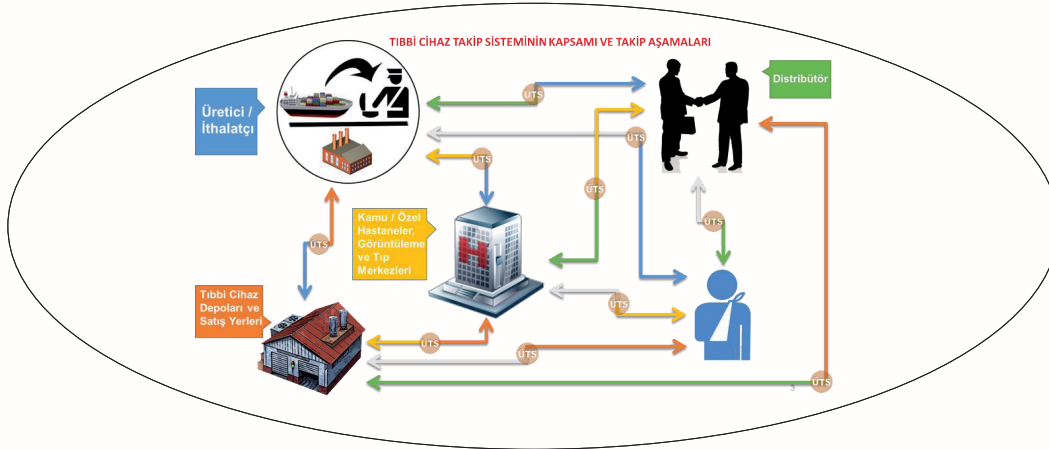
TIBBİ CİHAZ TAKİP SİSTEMİNİN KAPSAMI VE TAKİP AŞAMALARI

Üretici / İthalatçı

Distribütör

ÜTS

ÜTS

ÜTS

ÜTS

Kamu / Özel Hastaneler, Görüntüleme ve Tıp Merkezleri

ÜTS

ÜTS

Tıbbi Cihaz Depoları ve Satış Yerleri

ÜTS

ÜTS

ÜTS

ÜTS

3